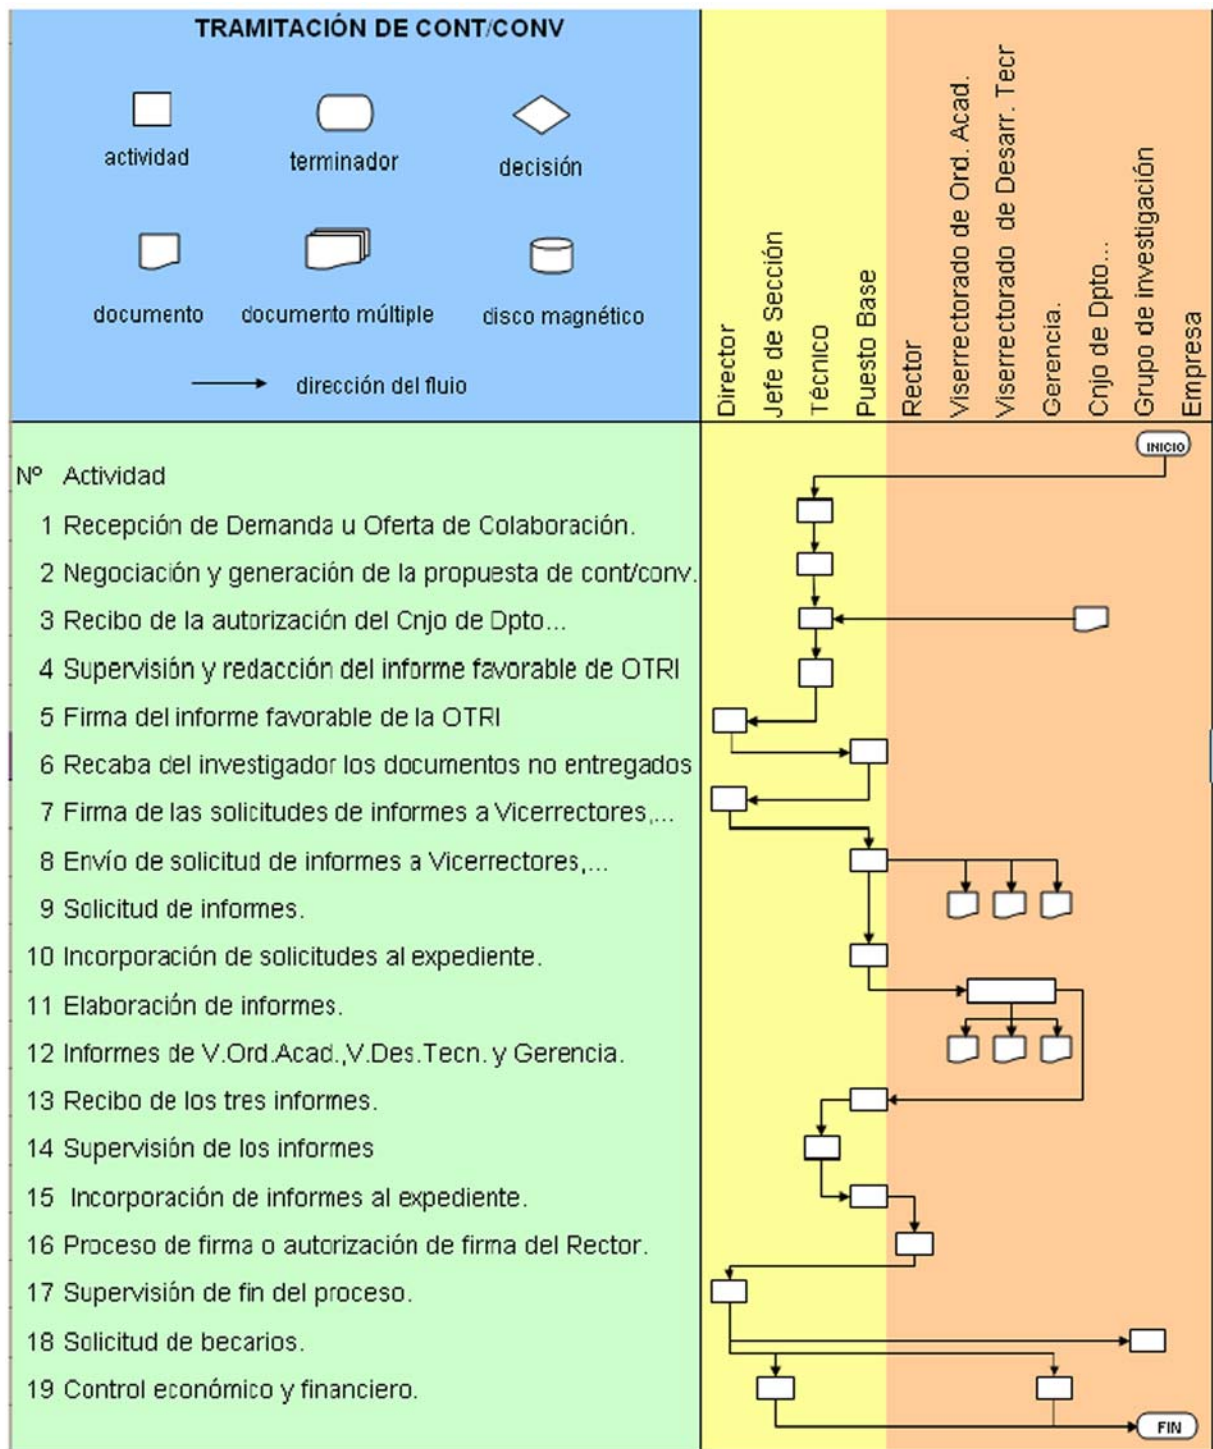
TRAMITACIÓN DE CONT/CONV

actividad
terminador
decisión
documento
documento múltiple
disco magnético
dirección del flujo

Director
Jefe de Sección
Técnico
Puesto Base
Rector
Viserrectorado de Ord. Acad.
Viserrectorado de Desarr. Tecr
Gerencia.
Cnjo de Dpto...
Grupo de investigación
Empresa

INICIO

Nº Actividad
1 Recepción de Demanda u Oferta de Colaboración.
2 Negociación y generación de la propuesta de cont/conv.
3 Recibo de la autorización del Cnjo de Dpto...
4 Supervisión y redacción del informe favorable de OTRI
5 Firma del informe favorable de la OTRI
6 Recaba del investigador los documentos no entregados
7 Firma de las solicitudes de informes a Vicerrectores,...
8 Envío de solicitud de informes a Vicerrectores,...
9 Solicitud de informes.
10 Incorporación de solicitudes al expediente.
11 Elaboración de informes.
12 Informes de V.Ord.Acad.,V.Des.Tecn. y Gerencia.
13 Recibo de los tres informes.
14 Supervisión de los informes
15 Incorporación de informes al expediente.
16 Proceso de firma o autorización de firma del Rector.
17 Supervisión de fin del proceso.
18 Solicitud de becarios.
19 Control económico y financiero.

FIN